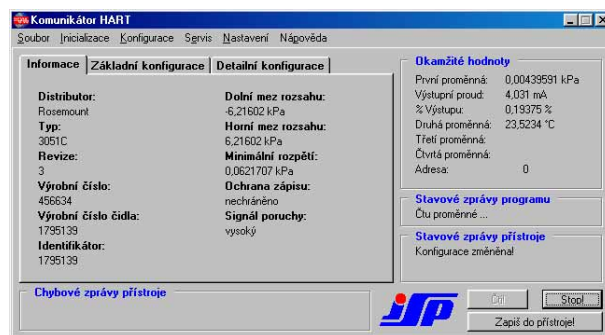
Komunikátor HART

Soubor Inicializace Konfigurace Servis Nastavení Nápověda

Informace | Základní konfigurace | Detailní konfigurace

Distributor:
Rosemount
Typ:
3051C
Revize:
3
Výrobní číslo:
456634
Výrobní číslo čidla:
1795139
Identifikátor:
1795139

Dolní mez rozsahu:
-6,21602 kPa
Horní mez rozsahu:
6,21602 kPa
Minimální rozpětí:
0,0621707 kPa
Ochrana zápisu:
nechráněno
Signál poruchy:
vysoký

Okamžité hodnoty

| | |
|---|---|
| První proměnná: | 0,00439591 kPa |
| Výstupní proud: | 4,031 mA |
| % Výstupu: | 0,19375 % |
| Druhá proměnná: | 23,5234 °C |
| Třetí proměnná: | |
| Čtvrtá proměnná: | |
| Adresa: | 0 |

Stavové zprávy programu
Čtu proměnné ...

Stavové zprávy přístroje
Konfigurace změněna!

Chybové zprávy přístroje

jsp

Čti
Stop!
Zapiš do přístroje!